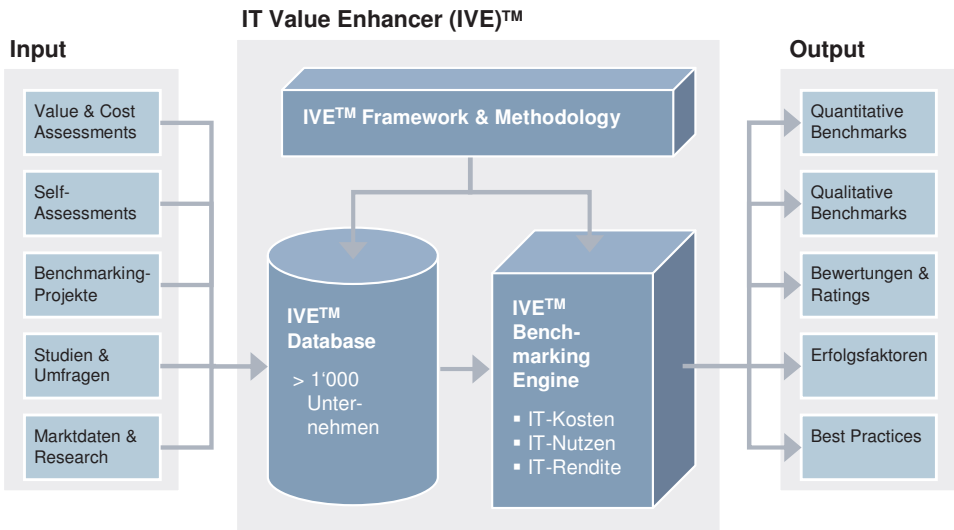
IT Value Enhancer (IVE)™

Input

Value & Cost Assessments

Self-Assessments

Benchmarking-Projekte

Studien & Umfragen

Marktdaten & Research

IVE™ Framework & Methodology

IVE™ Database

> 1'000 Unternehmen

IVE™ Benchmarking Engine

▪ IT-Kosten
▪ IT-Nutzen
▪ IT-Rendite

Output

Quantitative Benchmarks

Qualitative Benchmarks

Bewertungen & Ratings

Erfolgsfaktoren

Best Practices